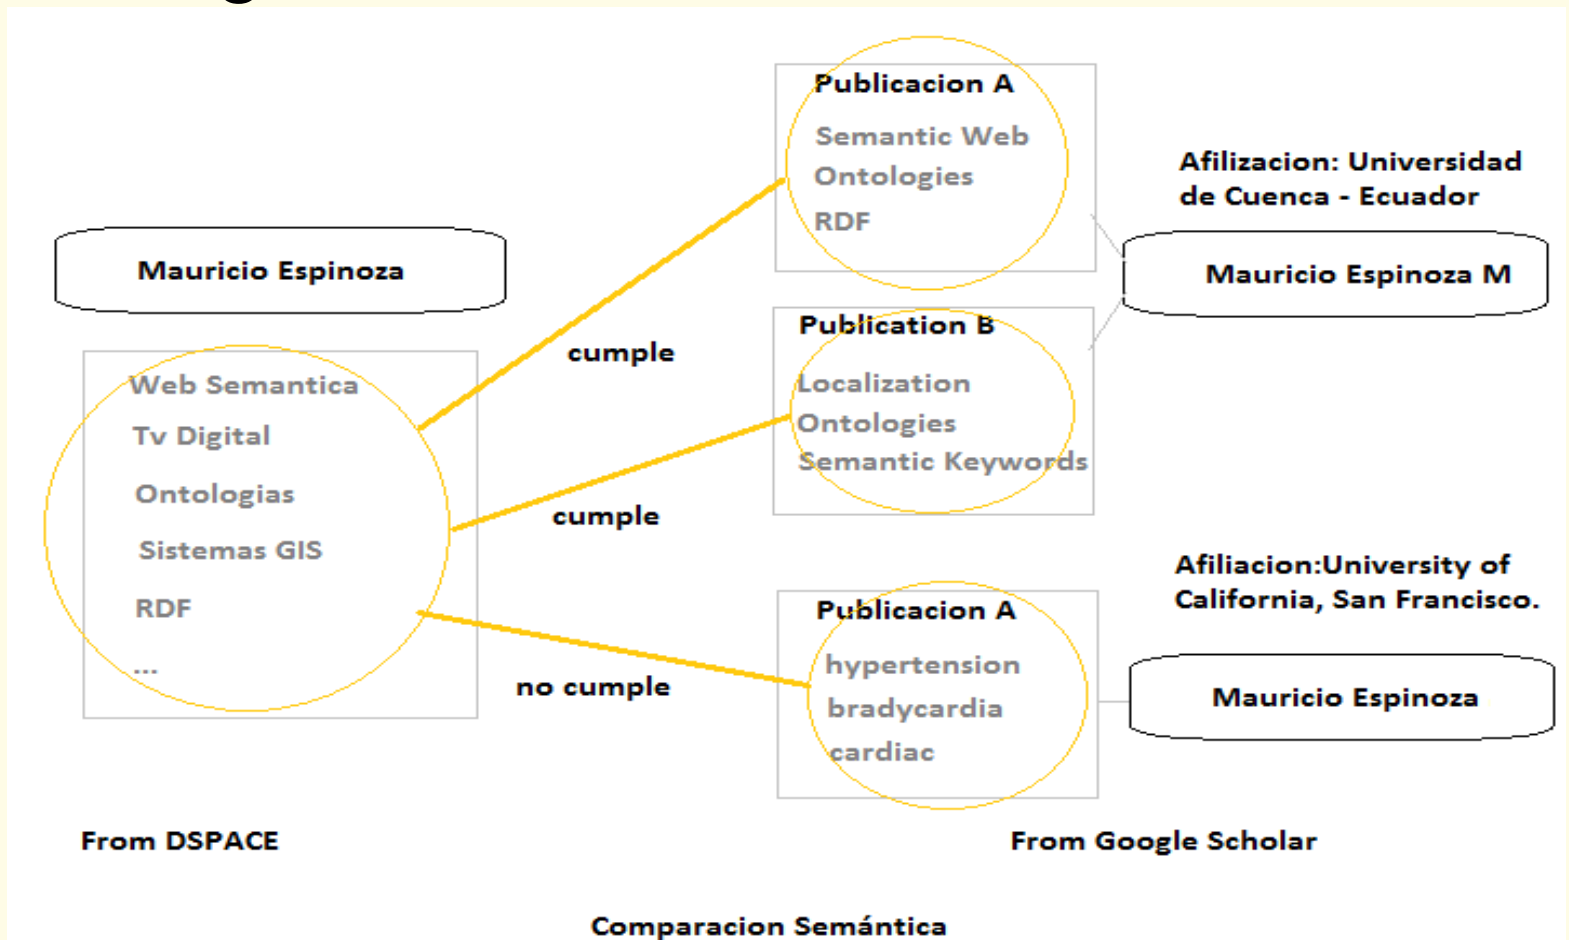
Publicacion A
Semantic Web
Ontologies
RDF

Afilizacion: Universidad de Cuenca - Ecuador

Mauricio Espinoza

Mauricio Espinoza M

Publication B
Localization
Ontologies
Semantic Keywords

cumple

Web Semantica
Tv Digital
Ontologias
Sistemas GIS
RDF
...

cumple

Afiliacion:University of California, San Francisco.

Publicacion A
hypertension
bradycardia
cardiac

no cumple

Mauricio Espinoza

From DSPACE

From Google Scholar

Comparacion Semántica